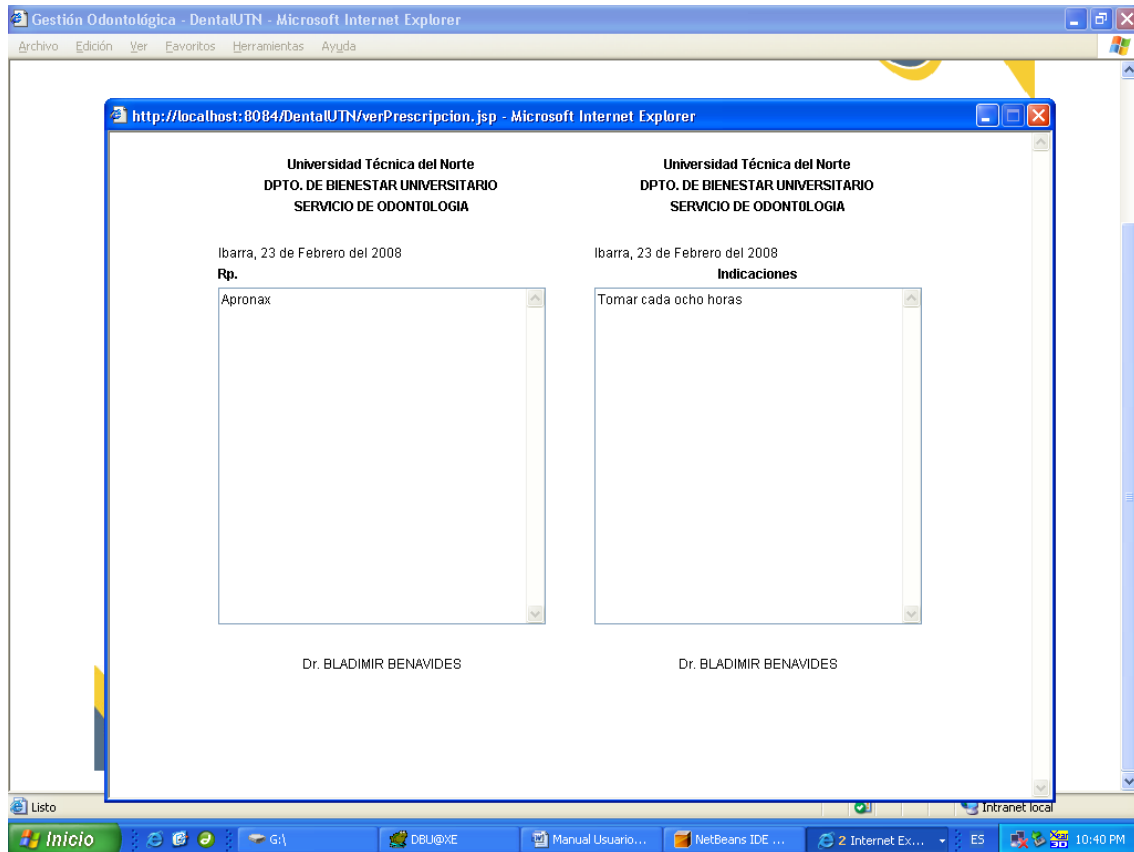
Gestión Odontológica - DentalUTN - Microsoft Internet Explorer

Archivo Edición Ver Favoritos Herramientas Ayuda

http://localhost:8084/DentalUTN/verPrescripcion.jsp - Microsoft Internet Explorer

Universidad Técnica del Norte
DPTO. DE BIENESTAR UNIVERSITARIO
SERVICIO DE ODONT0LOGIA

Ibarra, 23 de Febrero del 2008
Rp.

Apronax

Dr. BLADIMIR BENAVIDES

Universidad Técnica del Norte
DPTO. DE BIENESTAR UNIVERSITARIO
SERVICIO DE ODONT0LOGIA

Ibarra, 23 de Febrero del 2008
Indicaciones

Tomar cada ocho horas

Dr. BLADIMIR BENAVIDES

Listo

Intranet local

Inicio G:\ DBU@XE Manual Usuario... NetBeans IDE ... 2 Internet Ex... ES 10:40 PM